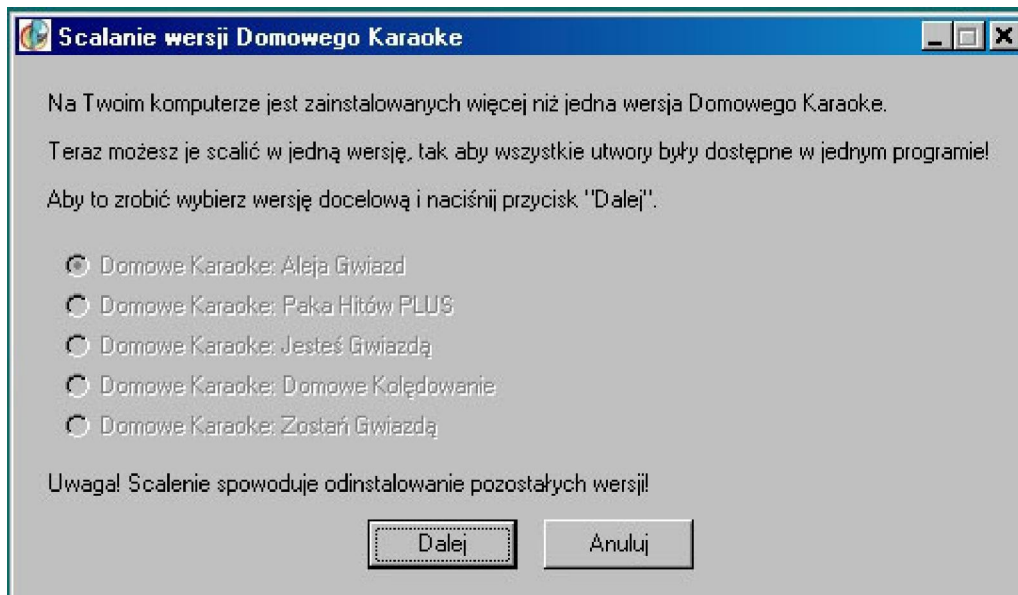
Scalanie wersji Domowego Karaoke

Na Twoim komputerze jest zainstalowanych więcej niż jedna wersja Domowego Karaoke.

Teraz możesz je scalić w jedną wersję, tak aby wszystkie utwory były dostępne w jednym programie!

Aby to zrobić wybierz wersję docelową i naciśnij przycisk "Dalej".

Domowe Karaoke: Aleja Gwiazd
Domowe Karaoke: Paka Hitów PLUS
Domowe Karaoke: Jesteś Gwiazdą
Domowe Karaoke: Domowe Kolędowanie
Domowe Karaoke: Zostań Gwiazdą

Uwaga! Scalenie spowoduje odinstalowanie pozostałych wersji!

Dalej
Anuluj